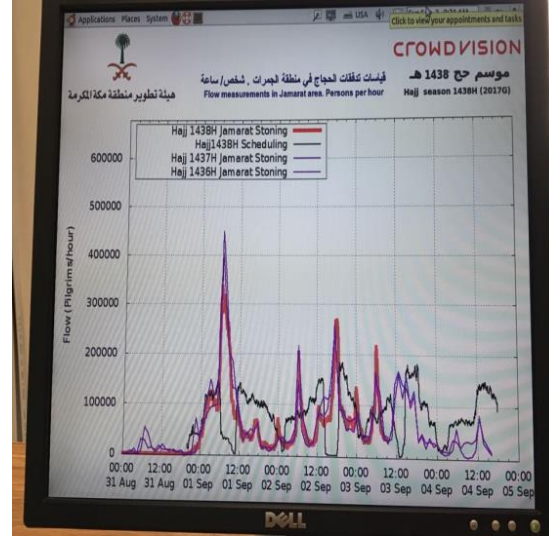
Applications Places System

USA

Click to view your appointments and tasks

CROWDVISION

موسم حج 1438 هـ
Hajj season 1438H (2017G)

قياسات تدفقات الحجاج في منطقة الجمرات . شخص/ ساعة
Flow measurements in Jamarat area. Persons per hour

هيئة تطوير منطقة مكة المكرمة

Hajj 1438H Jamarat Stoning
Hajj1438H Scheduling
Hajj 1437H Jamarat Stoning
Hajj 1436H Jamarat Stoning

Flow (Pilgrims/hour)

600000
500000
400000
300000
200000
100000
0

00:00 31 Aug
12:00 31 Aug
00:00 01 Sep
12:00 01 Sep
00:00 02 Sep
12:00 02 Sep
00:00 03 Sep
12:00 03 Sep
00:00 04 Sep
12:00 04 Sep
00:00 05 Sep

DELL